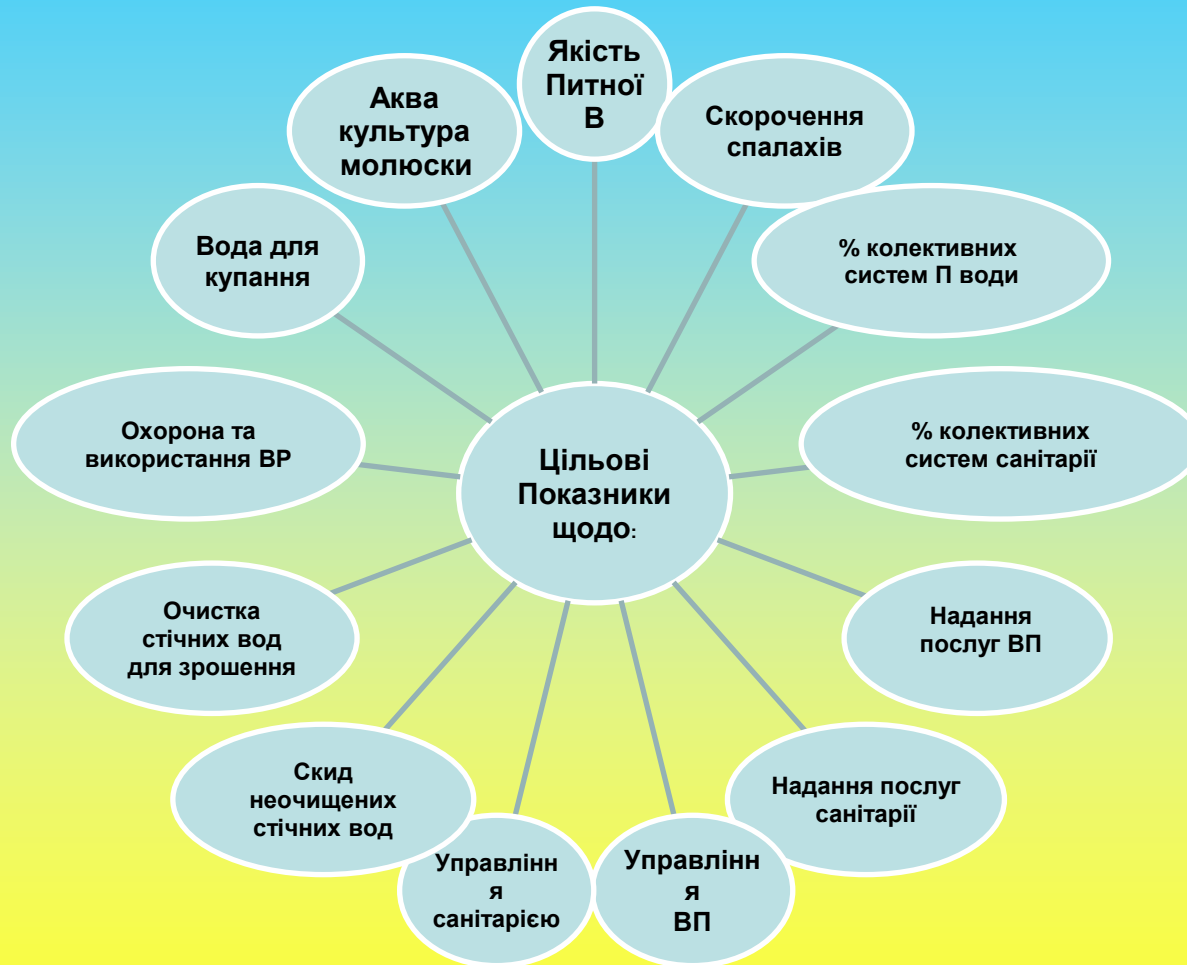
Цільові Показники щодо:

Якість Питної В

Скорочення спалахів

% колективних систем П води

% колективних систем санітарії

Надання послуг ВП

Надання послуг санітарії

Управлінн я ВП

Управлінн я санітарією

Скид неочищених стічних вод

Очистка стічних вод для зрошення

Охорона та використання ВР

Вода для купання

Аква культура молюски